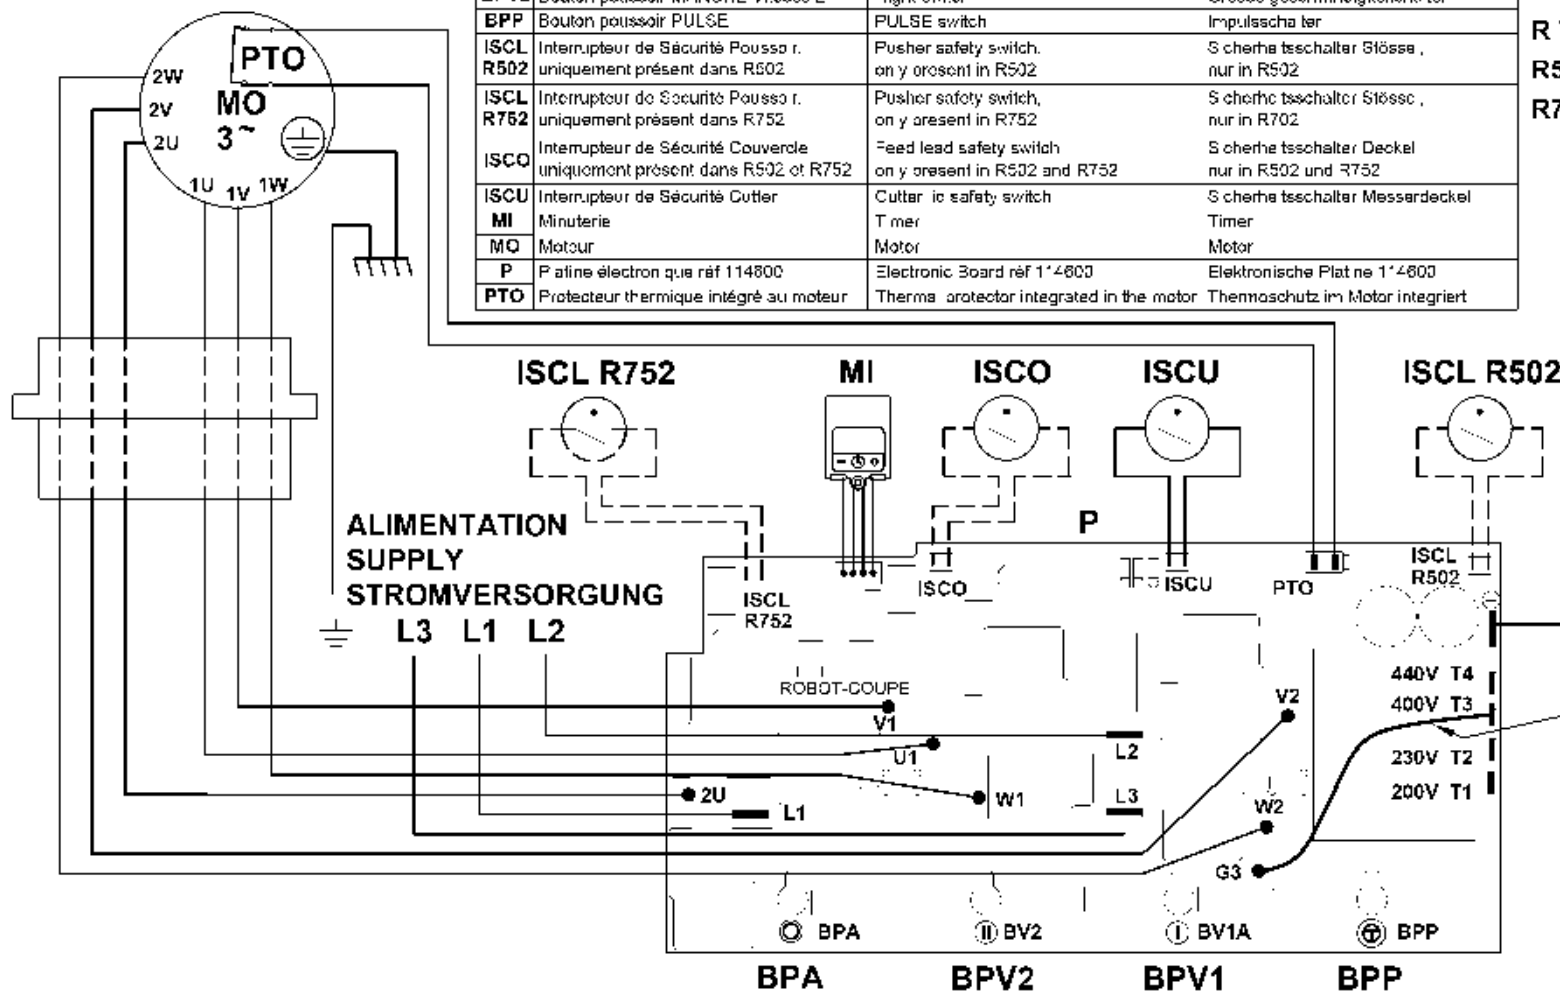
| | | | |
|---|---|---|---|
| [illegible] | Bouton poussoir MARCHE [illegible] | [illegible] | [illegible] |
| BPP | Bouton poussoir PULSE | PULSE switch | Impulsschalter |
| ISCL R502 | Interrupteur de Sécurité Poussoir, uniquement présent dans R502 | Pusher safety switch, only present in R502 | Sicherheitsschalter Stösse, nur in R502 |
| ISCL R752 | Interrupteur de Sécurité Poussoir, uniquement présent dans R752 | Pusher safety switch, only present in R752 | Sicherheitsschalter Stösse, nur in R702 |
| ISCO | Interrupteur de Sécurité Couvercle uniquement présent dans R502 et R752 | Feed lead safety switch only present in R502 and R752 | Sicherheitsschalter Deckel nur in R502 und R752 |
| ISCU | Interrupteur de Sécurité Cutter | Cutter lid safety switch | Sicherheitsschalter Messerdeckel |
| MI | Minuterie | Timer | Timer |
| MO | Moteur | Motor | Motor |
| P | Platine électronique réf 114600 | Electronic Board réf 114600 | Elektronische Platine 114600 |
| PTO | Protecteur thermique intégré au moteur | Thermal protector integrated in the motor | Thermoschutz im Motor integriert |

R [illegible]
R5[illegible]
R7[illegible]

PTO
MO
$3^{\sim}$
2W
2V
2U
1U 1V 1W

ISCL R752
MI
ISCO
ISCU
ISCL R502

ALIMENTATION
SUPPLY
STROMVERSORGUNG
L3 L1 L2

P
ISCL R752
ISCO
ISCU
PTO
ISCL R502
ROBOT-COUPE
V1
U1
W1
2U
L1
L2
L3
V2
W2
G3
440V T4
400V T3
230V T2
200V T1

BPA
BV2
BV1A
BPP

BPA
BPV2
BPV1
BPP